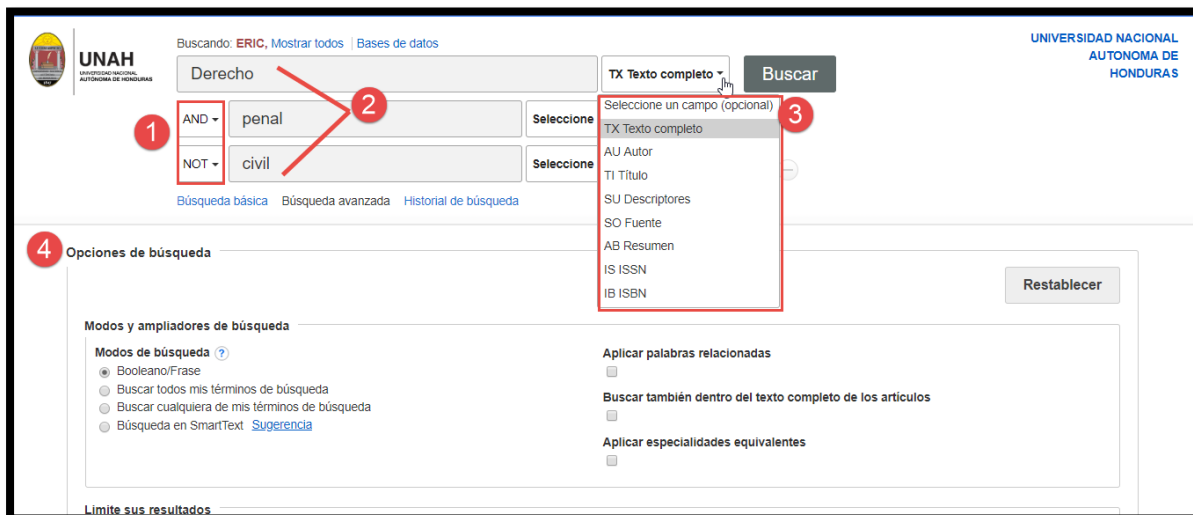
UNAH
UNIVERSIDAD NACIONAL AUTÓNOMA DE HONDURAS

Buscando: ERIC, Mostrar todos | Bases de datos

Derecho
TX Texto completo
Buscar

UNIVERSIDAD NACIONAL AUTONOMA DE HONDURAS

1
AND
penal
Seleccione

2

NOT
civil
Seleccione

3
Seleccione un campo (opcional)
TX Texto completo
AU Autor
TI Título
SU Descriptores
SO Fuente
AB Resumen
IS ISSN
IB ISBN

Búsqueda básica Búsqueda avanzada Historial de búsqueda

4
Opciones de búsqueda

Restablecer

Modos y ampliadores de búsqueda

Modos de búsqueda ?
Booleano/Frase
Buscar todos mis términos de búsqueda
Buscar cualquiera de mis términos de búsqueda
Búsqueda en SmartText Sugerencia

Aplicar palabras relacionadas

Buscar también dentro del texto completo de los artículos

Aplicar especialidades equivalentes

Limite sus resultados